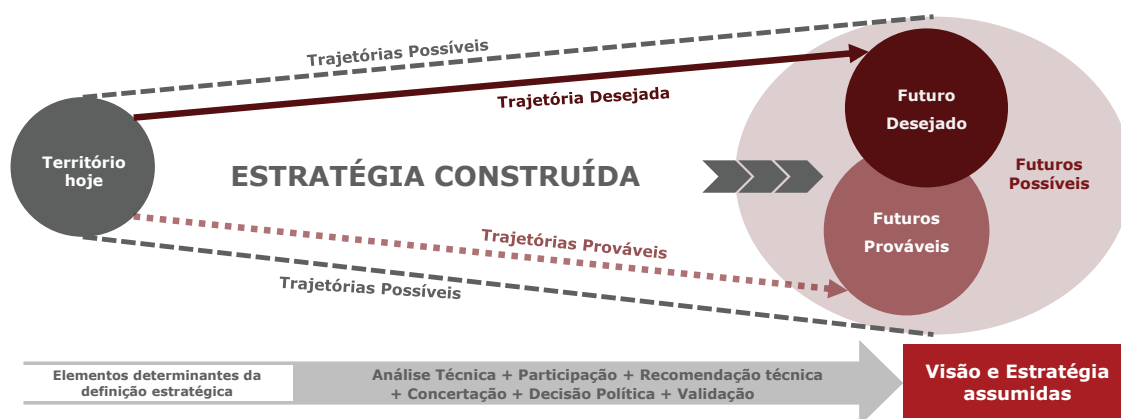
Trajetórias Possíveis

Trajetória Desejada

Território hoje

ESTRATÉGIA CONSTRUÍDA

Futuro Desejado

Futuros Possíveis

Futuros Prováveis

Trajetórias Prováveis

Trajetórias Possíveis

Elementos determinantes da definição estratégica

Análise Técnica + Participação + Recomendação técnica + Concertação + Decisão Política + Validação

Visão e Estratégia assumidas